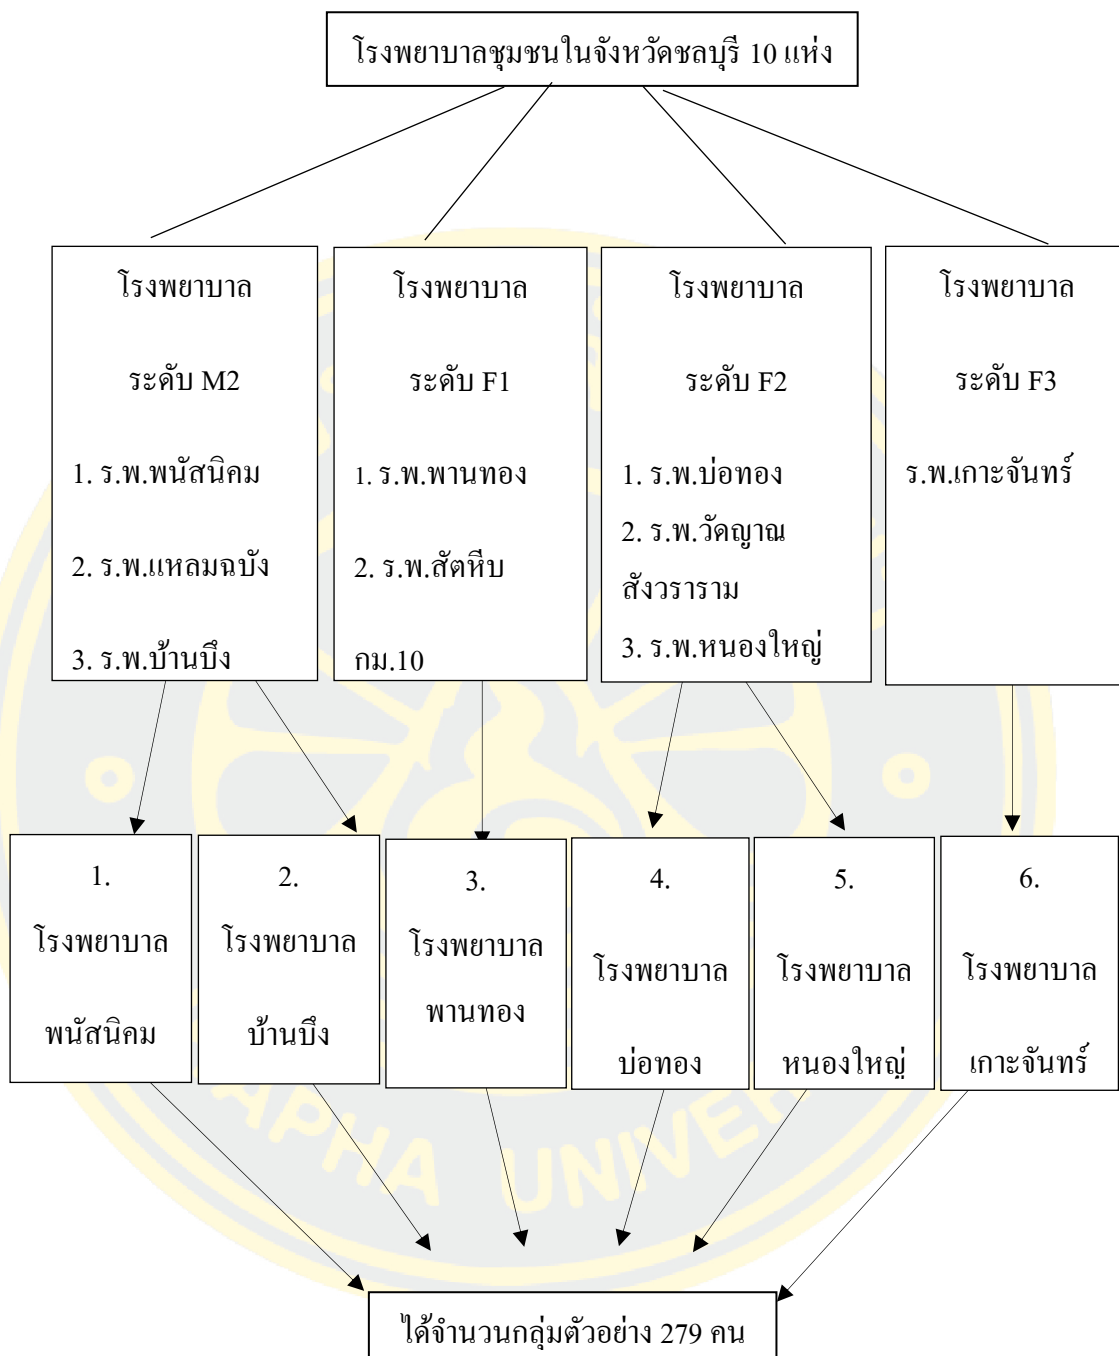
โรงพยาบาลชุมชนในจังหวัดชลบุรี 10 แห่ง

โรงพยาบาล

ระดับ M2

1. ร.พ.พนัสนิคม

2. ร.พ.แหลมฉบัง

3. ร.พ.บ้านบึง

โรงพยาบาล

ระดับ F1

1. ร.พ.พานทอง

2. ร.พ.สัตหีบ กม.10

โรงพยาบาล

ระดับ F2

1. ร.พ.บ่อทอง

2. ร.พ.วัดญาณสังวราราม

3. ร.พ.หนองใหญ่

โรงพยาบาล

ระดับ F3

ร.พ.เกาะจันทร์

1. โรงพยาบาลพนัสนิคม

2. โรงพยาบาลบ้านบึง

3. โรงพยาบาลพานทอง

4. โรงพยาบาลบ่อทอง

5. โรงพยาบาลหนองใหญ่

6. โรงพยาบาลเกาะจันทร์

ได้จำนวนกลุ่มตัวอย่าง 279 คน

APHA UNIVER